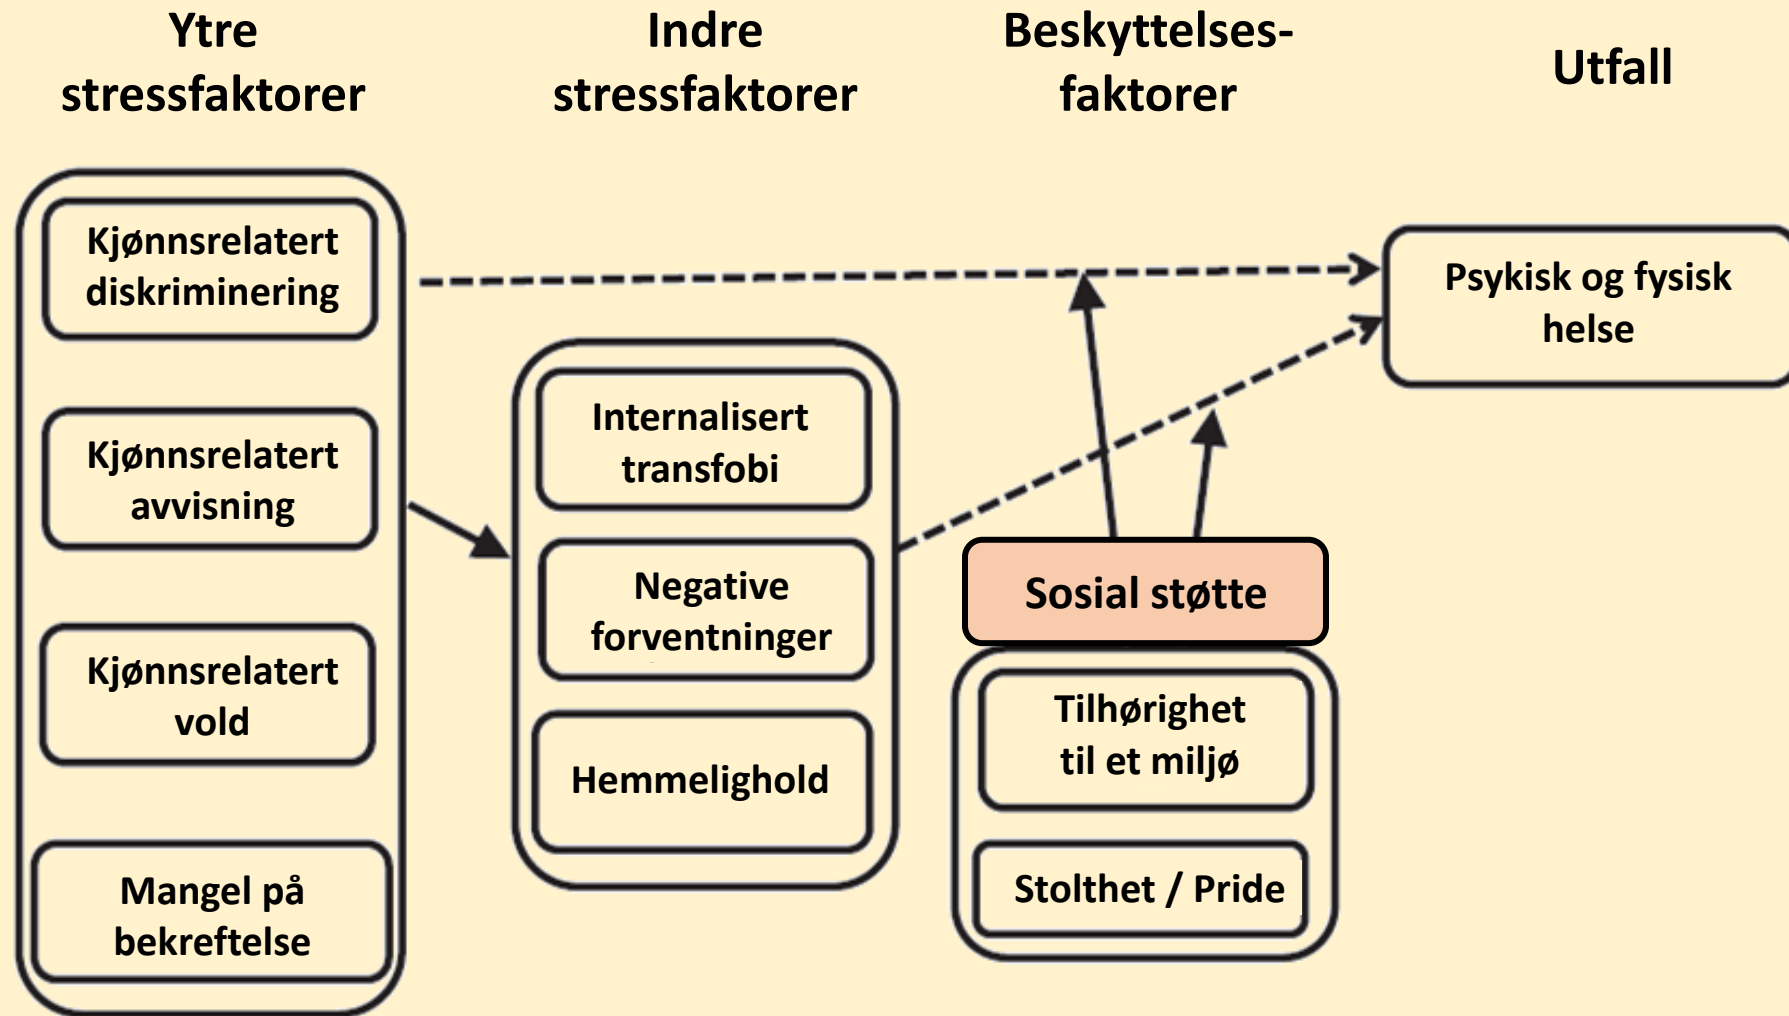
Ytre stressfaktorer

Indre stressfaktorer

Beskyttelsesfaktorer

Utfall

Kjønnsrelatert diskriminering

Kjønnsrelatert avvisning

Kjønnsrelatert vold

Mangel på bekreftelse

Internalisert transfobi

Negative forventninger

Hemmelighold

Sosial støtte

Tilhørighet til et miljø

Stolthet / Pride

Psykisk og fysisk helse